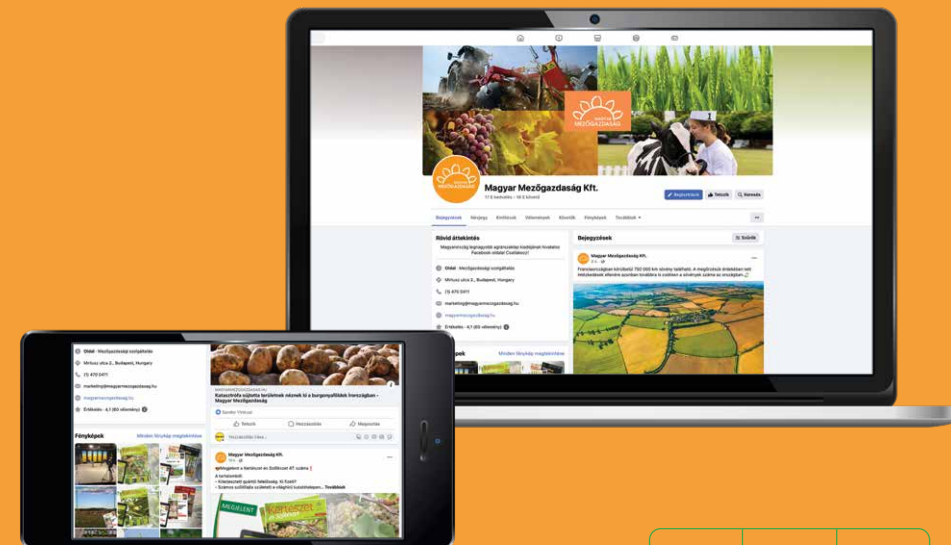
MAGYAR MEZŐGAZDASÁG

MAGYAR MEZŐGAZDASÁG

Magyar Mezőgazdaság Kft.

Bejegyzések Névjegy Említések Ismerősök Követők Fényképek Továbbiak

Rövid áttekintés

Oldal · Mezőgazdasági szolgáltatás

Mártírok utca 2., Budapest, Hungary

(1) 470 0411

marketing@magyarmezogazdasag.hu

magyarmezogazdasag.hu

Értékelés · 4,1 (65 vélemény)

Bejegyzések

Magyar Mezőgazdaság Kft.

Oldal · Mezőgazdasági szolgáltatás

Mártírok utca 2., Budapest, Hungary

(1) 470 0411

marketing@magyarmezogazdasag.hu

magyarmezogazdasag.hu

Értékelés · 4,1 (65 vélemény)

Fényképek

Minden fénykép megtekintése

MAGYARMEZOGAZDASAG.HU

Katasztrófa sújtotta területek néznek ki a burgonyaföldek Franciaországban - Magyar Mezőgazdaság

Tetszik Hozzászólás Megosztás

Magyar Mezőgazdaság Kft.

Megjelent a Kertészet és Szőlészet 47. száma

MEGJELENT

Kertészet